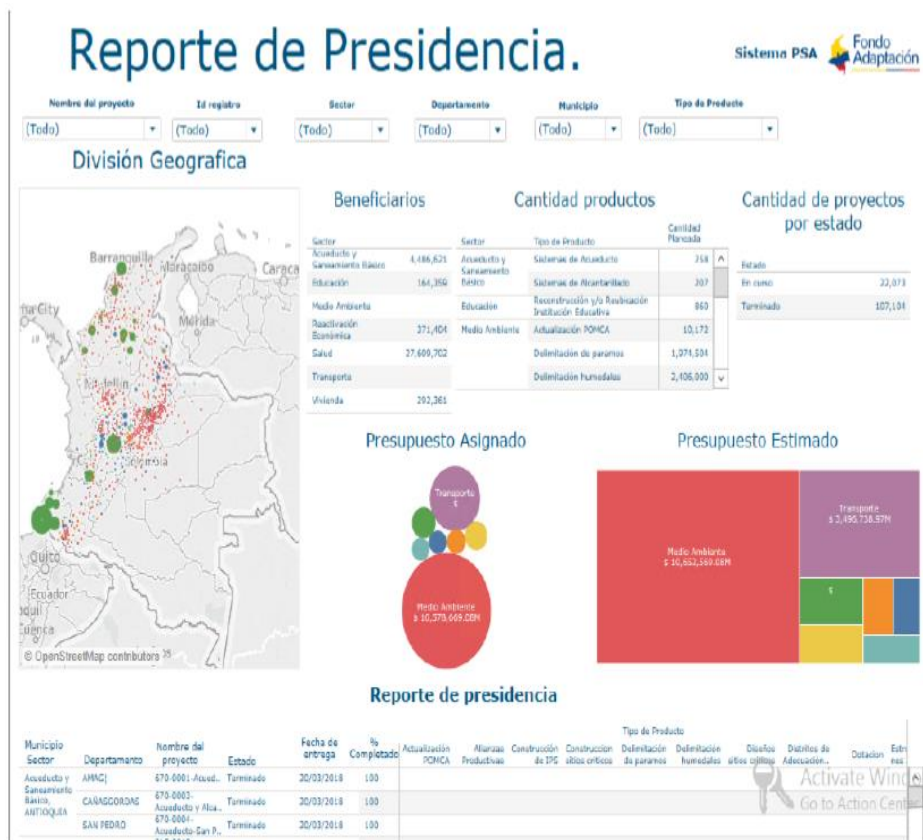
Reporte de Presidencia.

Sistema PSA

Fondo Adaptación

Nombre del proyecto
(Todo)

Id registro
(Todo)

Sector
(Todo)

Departamento
(Todo)

Municipio
(Todo)

Tipo de Producto
(Todo)

División Geografica

Barranquilla
Maracaibo
Caraca
Panama City
Mérida
Medellín
Bogotá
Quito
Ecuador
Cuenca
© OpenStreetMap contributors

Beneficiarios

| Sector | |
|---|---|
| Acueducto y Saneamiento Básico | 4,486,621 |
| Educación | 164,359 |
| Medio Ambiente | |
| Reactivación Económica | 371,404 |
| Salud | 27,609,702 |
| Transporte | |
| Vivienda | 292,361 |

Cantidad productos

| Sector | Tipo de Producto | Cantidad Planeada |
|---|---|---|
| Acueducto y Saneamiento Básico | Sistemas de Acueducto | 758 |
| | Sistemas de Alcantarillado | 307 |
| Educación | Reconstrucción y/o Reubicación Institución Educativa | 860 |
| Medio Ambiente | Actualización POMCA | 10,172 |
| | Delimitación de paramos | 1,074,504 |
| | Delimitación humedales | 2,406,000 |

Cantidad de proyectos por estado

| Estado | |
|---|---|
| En curso | 32,073 |
| Terminado | 107,104 |

Presupuesto Asignado

Transporte $

Medio Ambiente $ 10,379,669.08M

Presupuesto Estimado

Medio Ambiente $ 10,652,560.08M

Transporte $ 3,490,738.97M

$

Reporte de presidencia

| Municipio Sector | Departamento | Nombre del proyecto | Estado | Fecha de entrega | % Completado | Actualización POMCA | Alianzas Productivas | Construcción de IPS | Construccion sitios criticos | Delimitación de paramos | Delimitación humedales | Diseños sitios criticos | Distritos de Adecuación.. | Dotacion | Estr nas |
|---|---|---|---|---|---|---|---|---|---|---|---|---|---|---|---|
| Acueducto y Saneamiento Básico, ANTIOQUIA | AMAGÁ | 670-0001-Acued.. | Terminado | 30/03/2018 | 100 | | | | | | | | | | |
| | CAÑASGORDAS | 670-0003-Acueducto y Alca.. | Terminado | 30/03/2018 | 100 | | | | | | | | | | |
| | SAN PEDRO | 670-0004-Acueducto-San P.. | Terminado | 30/03/2018 | 100 | | | | | | | | | | |

Tipo de Producto

Activate Wind
Go to Action Center